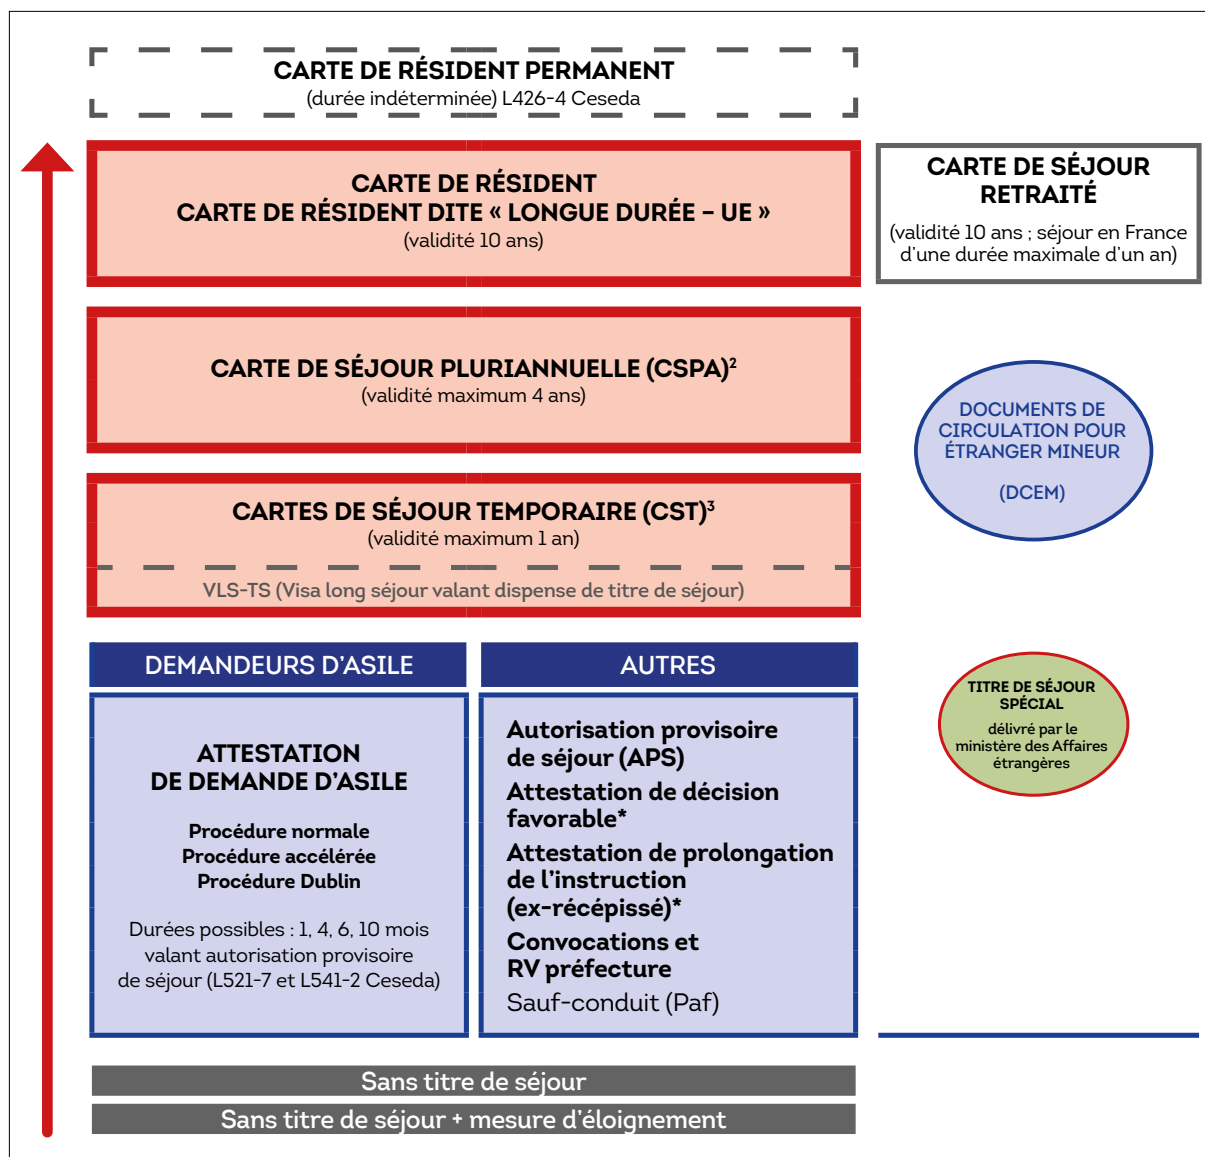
CARTE DE RÉSIDENT PERMANENT
(durée indéterminée) L426-4 Ceseda

CARTE DE RÉSIDENT
CARTE DE RÉSIDENT DITE « LONGUE DURÉE – UE »
(validité 10 ans)

CARTE DE SÉJOUR RETRAITÉ
(validité 10 ans ; séjour en France d'une durée maximale d'un an)

CARTE DE SÉJOUR PLURIANNUELLE (CSPA)$^2$
(validité maximum 4 ans)

DOCUMENTS DE CIRCULATION POUR ÉTRANGER MINEUR
(DCEM)

CARTES DE SÉJOUR TEMPORAIRE (CST)$^3$
(validité maximum 1 an)

VLS-TS (Visa long séjour valant dispense de titre de séjour)

DEMANDEURS D'ASILE

AUTRES

TITRE DE SÉJOUR SPÉCIAL
délivré par le ministère des Affaires étrangères

ATTESTATION DE DEMANDE D'ASILE

Procédure normale
Procédure accélérée
Procédure Dublin

Durées possibles : 1, 4, 6, 10 mois valant autorisation provisoire de séjour (L521-7 et L541-2 Ceseda)

Autorisation provisoire de séjour (APS)
Attestation de décision favorable*
Attestation de prolongation de l'instruction (ex-récépissé)*
Convocations et RV préfecture
Sauf-conduit (Paf)

Sans titre de séjour
Sans titre de séjour + mesure d'éloignement